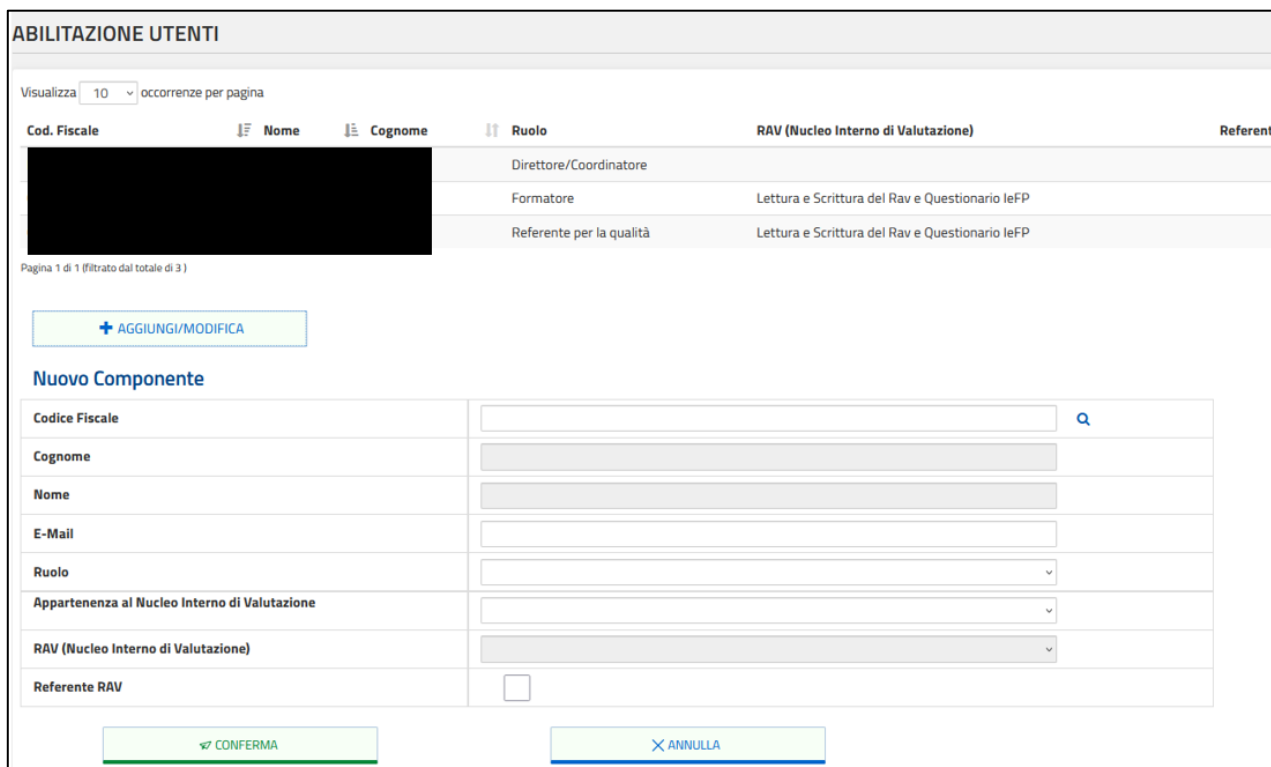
ABILITAZIONE UTENTI

Visualizza 10 occorrenze per pagina

| Cod. Fiscale | Nome | Cognome | Ruolo | RAV (Nucleo Interno di Valutazione) | Referent |
|---|---|---|---|---|---|
| | | | Direttore/Coordinatore | | |
| | | | Formatore | Lettura e Scrittura del Rav e Questionario IeFP | |
| | | | Referente per la qualità | Lettura e Scrittura del Rav e Questionario IeFP | |

Pagina 1 di 1 (filtrato dal totale di 3 )

AGGIUNGI/MODIFICA

Nuovo Componente

| | |
|---|---|
| Codice Fiscale | |
| Cognome | |
| Nome | |
| E-Mail | |
| Ruolo | |
| Appartenenza al Nucleo Interno di Valutazione | |
| RAV (Nucleo Interno di Valutazione) | |
| Referente RAV | |

CONFERMA

ANNULLA